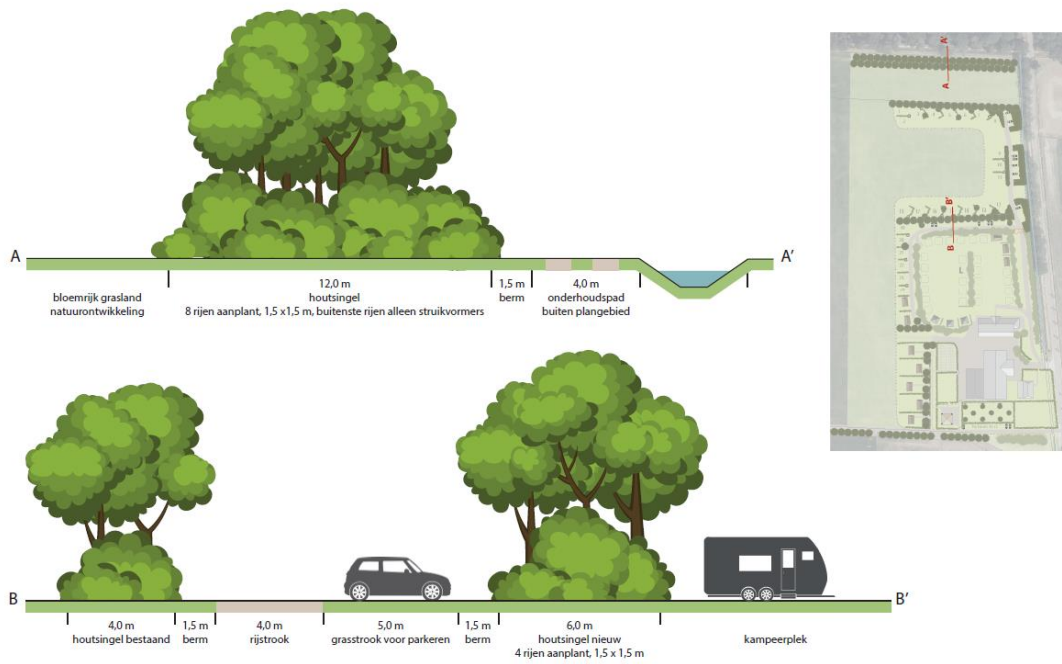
A

A'

bloemrijk grasland natuurontwikkeling

12,0 m
houtsingel
8 rijen aanplant, 1,5 x1,5 m, buitenste rijen alleen struikvormers

1,5 m
berm

4,0 m
onderhoudspad
buiten plangebied

A
A'
B
B'

B

B'

4,0 m
houtsingel bestaand

1,5 m
berm

4,0 m
rijstrook

5,0 m
grasstrook voor parkeren

1,5 m
berm

6,0 m
houtsingel nieuw
4 rijen aanplant, 1,5 x 1,5 m

kampeerplek